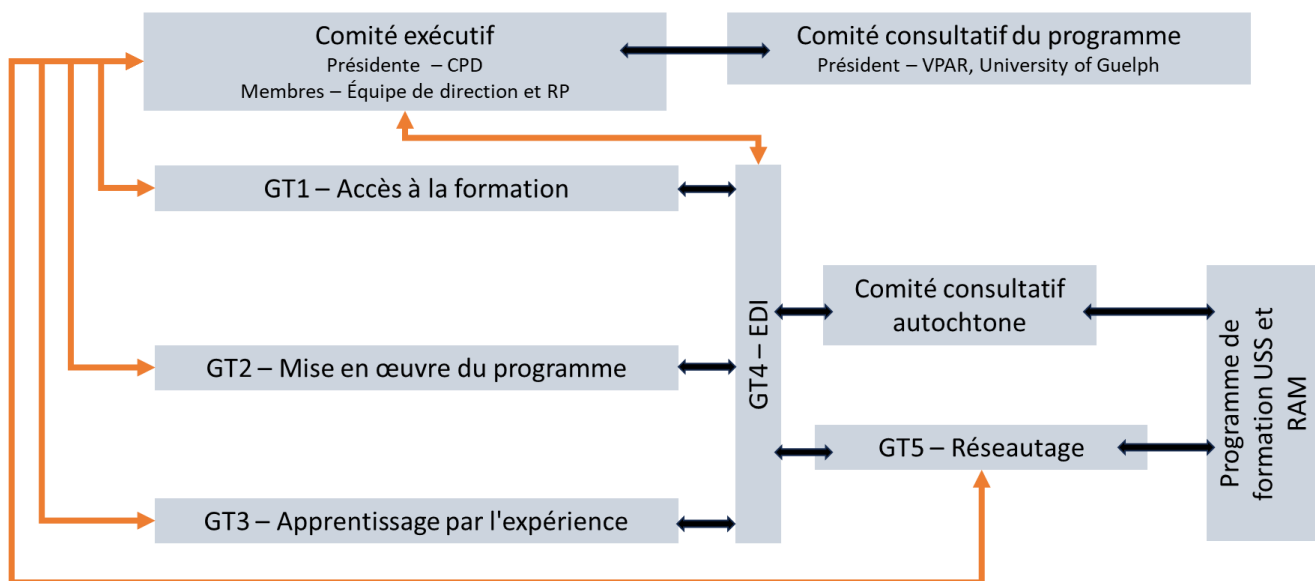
Comité exécutif
Présidente – CPD
Membres – Équipe de direction et RP

Comité consultatif du programme
Président – VPAR, University of Guelph

GT1 – Accès à la formation

GT4 – EDI

Comité consultatif autochtone

Programme de formation USS et RAM

GT2 – Mise en œuvre du programme

GT5 – Réseautage

GT3 – Apprentissage par l'expérience